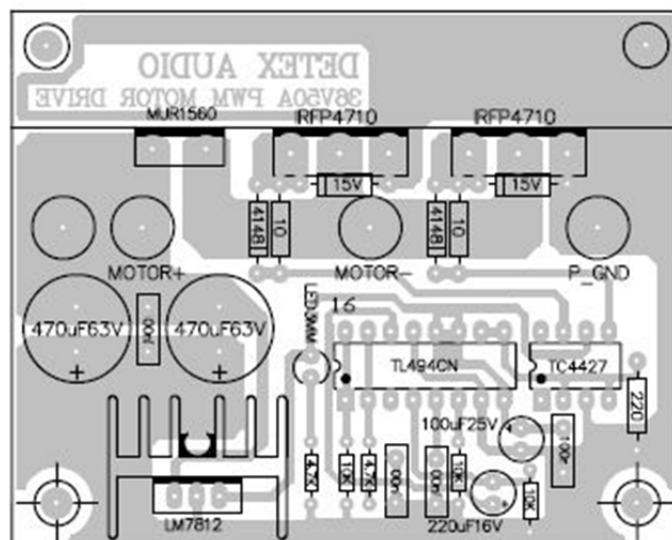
DETEX AUDIO
36V50A PWM MOTOR DRIVE
MUR1560
IRFP4710
IRFP4710
15V
15V
4148
10
4148
10
MOTOR+
MOTOR-
P_GND
LED3MM
16
470uF63V
100n
470uF63V
+
+
TL494CN
TC4427
220
100uF25V
100n
4.7K
10K
4.7K
100n
100n
10K
10K
LM7812
220uF16V